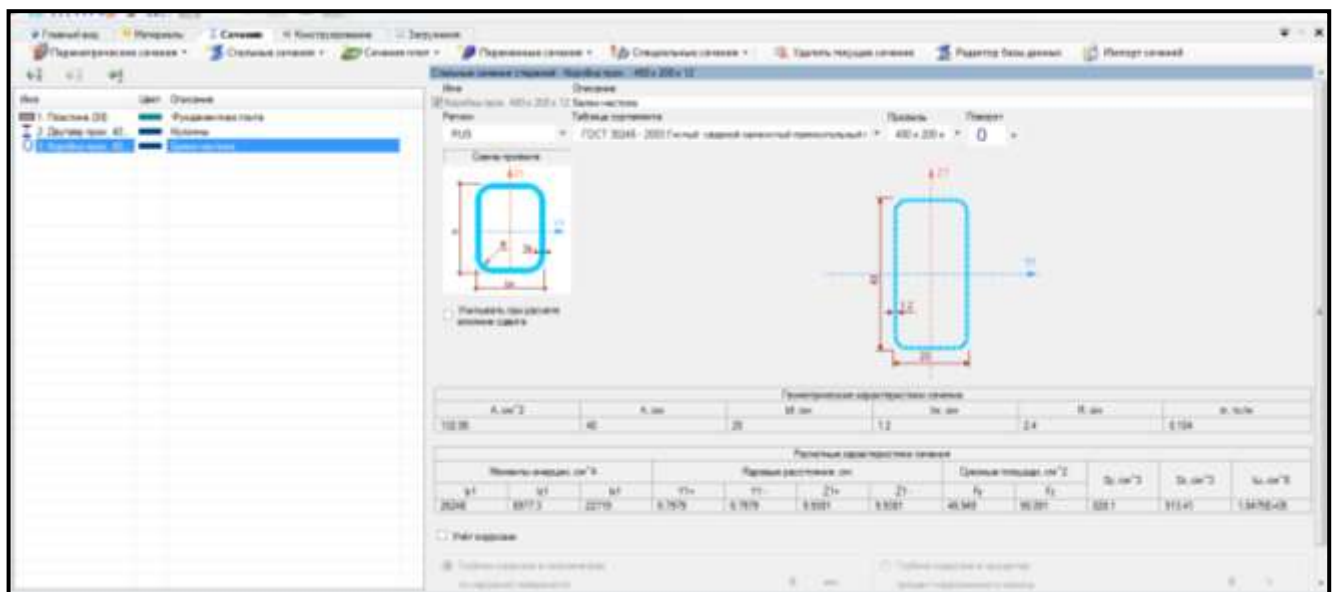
Главный вид | Материалы | Сечения | Конструирование | Загружения

Параметрические сечения | Стальные сечения | Сечения плит | Переменные сечения | Специальные сечения | Удалить текущее сечение | Редактор базы данных | Импорт сечений

| Имя | Цвет | Описание |
|---|---|---|
| 1. Пластина 200 | | Фундаментная плита |
| 2. Двутавр прок. 40... | | Колонны |
| 3. Коробка прок. 40... | | Балки настила |

Стальные сечения (стержни) Коробка прок. 400 x 200 x 12

Имя | Описание
Коробка прок. 400 x 200 x 12 Балки настила

Регион: RUS
Таблица сортамента: ГОСТ 30245 - 2003 Гнутый сварной замкнутый прямоугольный
Профиль: 400 x 200 x
Поворот: 0

Схема профиля

Учитывать при расчете влияние сдвига

Геометрические характеристики сечения

| A, см^2 | h, см | b, см | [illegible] | R, см | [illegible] |
|---|---|---|---|---|---|
| 132.95 | 40 | 20 | 1.2 | 2.4 | 0.104 |

Расчетные характеристики сечения

| Ix1 | Iy1 | Iz1 | Y1+ | Y1- | Z1+ | Z1- | Fy | Fz | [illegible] | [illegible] | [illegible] |
|---|---|---|---|---|---|---|---|---|---|---|---|
| 26248 | 6977.3 | 22719 | 6.7878 | 6.7878 | 9.9381 | 9.9381 | 46.949 | 90.261 | 332.1 | 513.41 | 1.9476E+06 |

Учёт кодировки

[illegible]